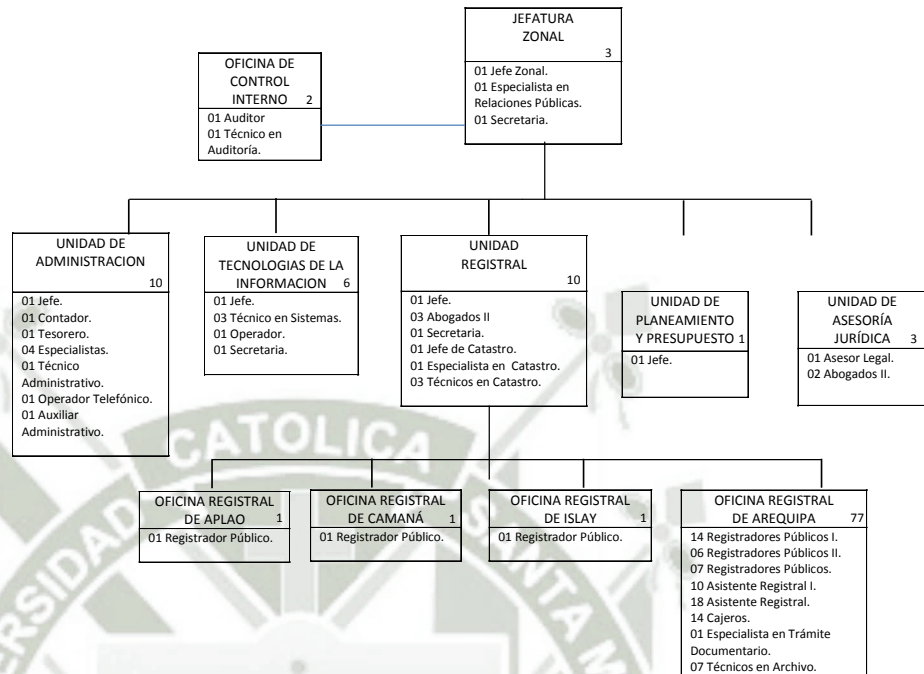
JEFATURA ZONAL 3
01 Jefe Zonal.
01 Especialista en Relaciones Públicas.
01 Secretaria.

OFICINA DE CONTROL INTERNO 2
01 Auditor
01 Técnico en Auditoría.

UNIDAD DE ADMINISTRACION 10
01 Jefe.
01 Contador.
01 Tesorero.
04 Especialistas.
01 Técnico Administrativo.
01 Operador Telefónico.
01 Auxiliar Administrativo.

UNIDAD DE TECNOLOGIAS DE LA INFORMACION 6
01 Jefe.
03 Técnico en Sistemas.
01 Operador.
01 Secretaria.

UNIDAD REGISTRAL 10
01 Jefe.
03 Abogados II
01 Secretaria.
01 Jefe de Catastro.
01 Especialista en Catastro.
03 Técnicos en Catastro.

UNIDAD DE PLANEAMIENTO Y PRESUPUESTO 1
01 Jefe.

UNIDAD DE ASESORÍA JURÍDICA 3
01 Asesor Legal.
02 Abogados II.

OFICINA REGISTRAL DE APLAO 1
01 Registrador Público.

OFICINA REGISTRAL DE CAMANÁ 1
01 Registrador Público.

OFICINA REGISTRAL DE ISLAY 1
01 Registrador Público.

OFICINA REGISTRAL DE AREQUIPA 77
14 Registradores Públicos I.
06 Registradores Públicos II.
07 Registradores Públicos.
10 Asistente Registral I.
18 Asistente Registral.
14 Cajeros.
01 Especialista en Trámite Documentario.
07 Técnicos en Archivo.

CATOLICA